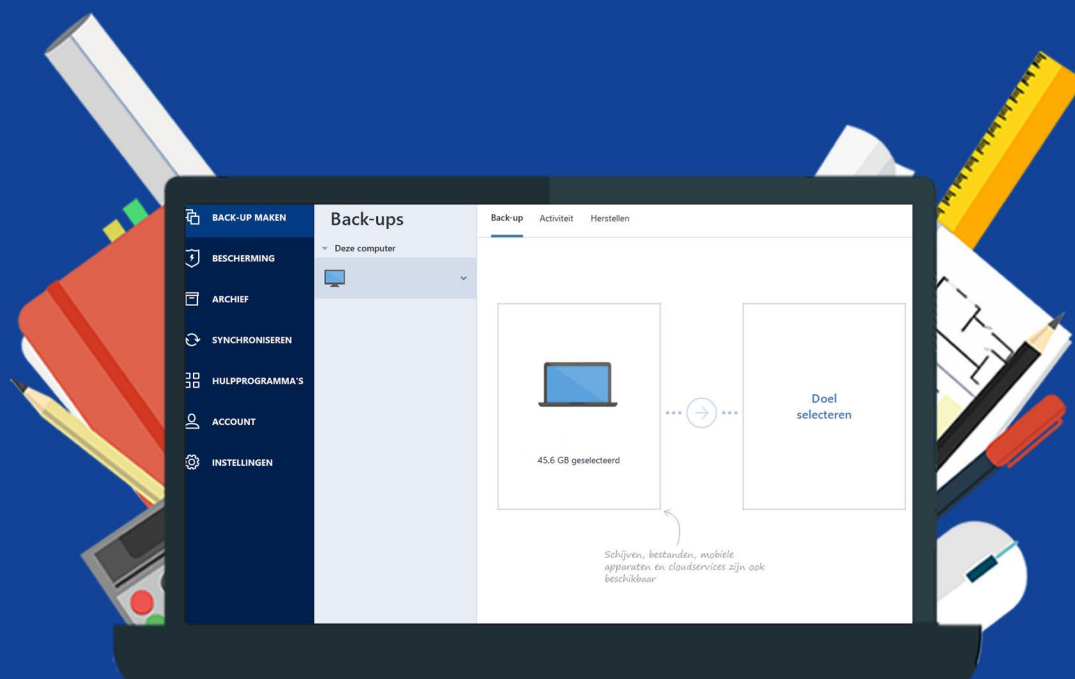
BACK-UP MAKEN
BESCHERMING
ARCHIEF
SYNCHRONISEREN
HULPPROGRAMMA'S
ACCOUNT
INSTELLINGEN

Back-ups
Deze computer

Back-up Activiteit Herstellen

45.6 GB geselecteerd

Doel selecteren

Schijven, bestanden, mobiele apparaten en cloudservices zijn ook beschikbaar